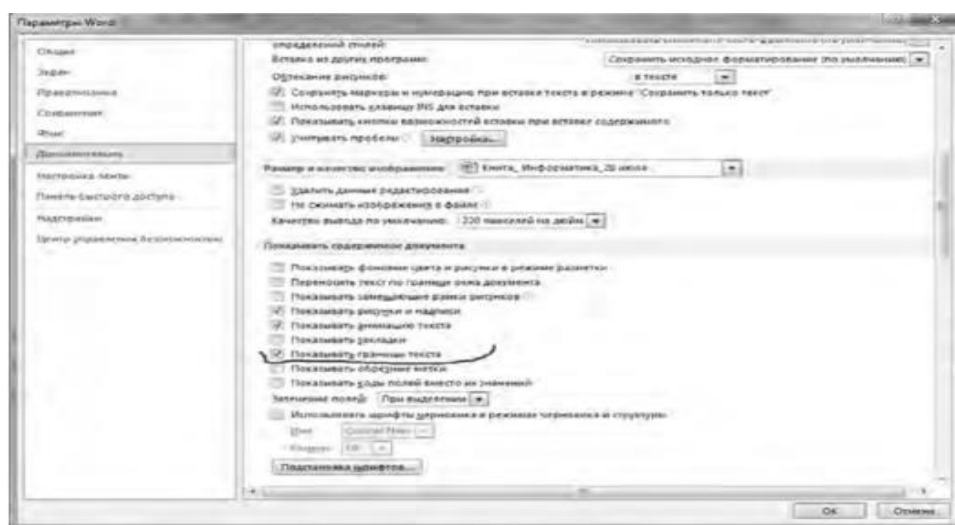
Параметры Word

Общие
Экран
Правописание
Сохранение
Язык
Дополнительно
Настройка ленты
Панель быстрого доступа
Надстройки
Центр управления безопасностью

определенной стилей:
Вставка из других программ: Сохранить исходное форматирование (по умолчанию)
Обтекание рисунков: в тексте
Сохранять маркеры и нумерацию при вставке текста в режиме "Сохранить только текст"
Использовать клавишу INS для вставки
Показывать кнопки возможностей вставки при вставке содержимого
Учитывать пробелы Настройка...

Размер и качество изображения: Книга_ Информатика_20 июля
Удалить данные редактирования
Не сжимать изображения в файле
Качество вывода по умолчанию: 220 пикселей на дюйм

Показывать содержимое документа
Показывать фоновые цвета и рисунки в режиме разметки
Переносить текст по границе окна документа
Показывать замещающие рамки рисунков
Показывать рисунки и надписи
Показывать анимацию текста
Показывать закладки
Показывать границы текста
Показывать обрезные метки
Показывать коды полей вместо их значений
Затенение полей: При выделении
Использовать шрифты черновика в режимах черновика и структуры
Имя: Courier New
Размер: 10
Подстановка шрифтов...

ОК Отмена